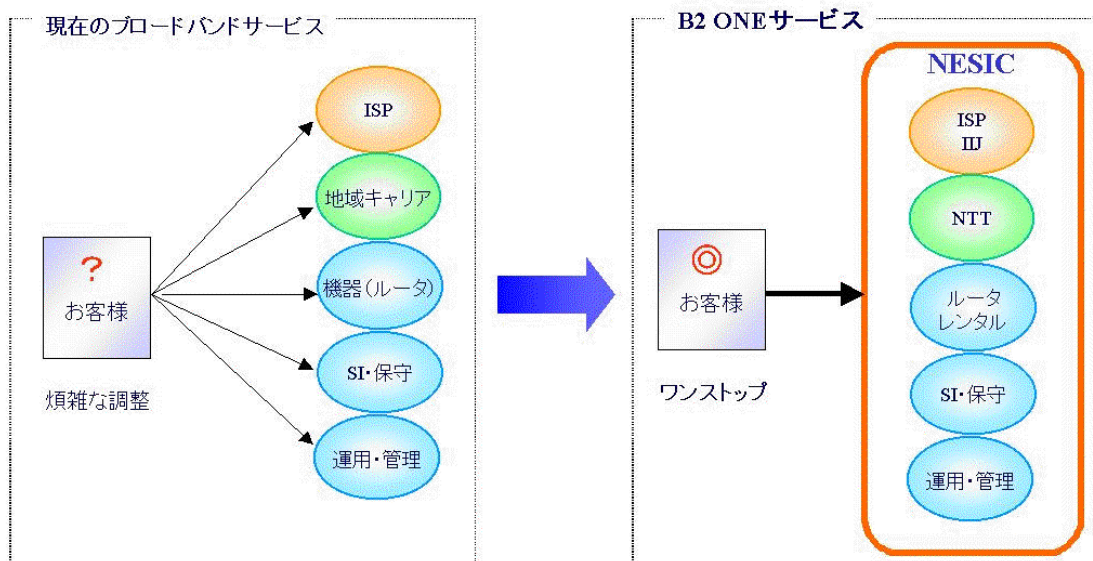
現在のブロードバンドサービス

?
お客様

煩雑な調整

ISP

地域キャリア

機器(ルータ)

SI・保守

運用・管理

B2 ONEサービス

◎
お客様

ワンストップ

NESIC

ISP
IIJ

NTT

ルータ
レンタル

SI・保守

運用・管理